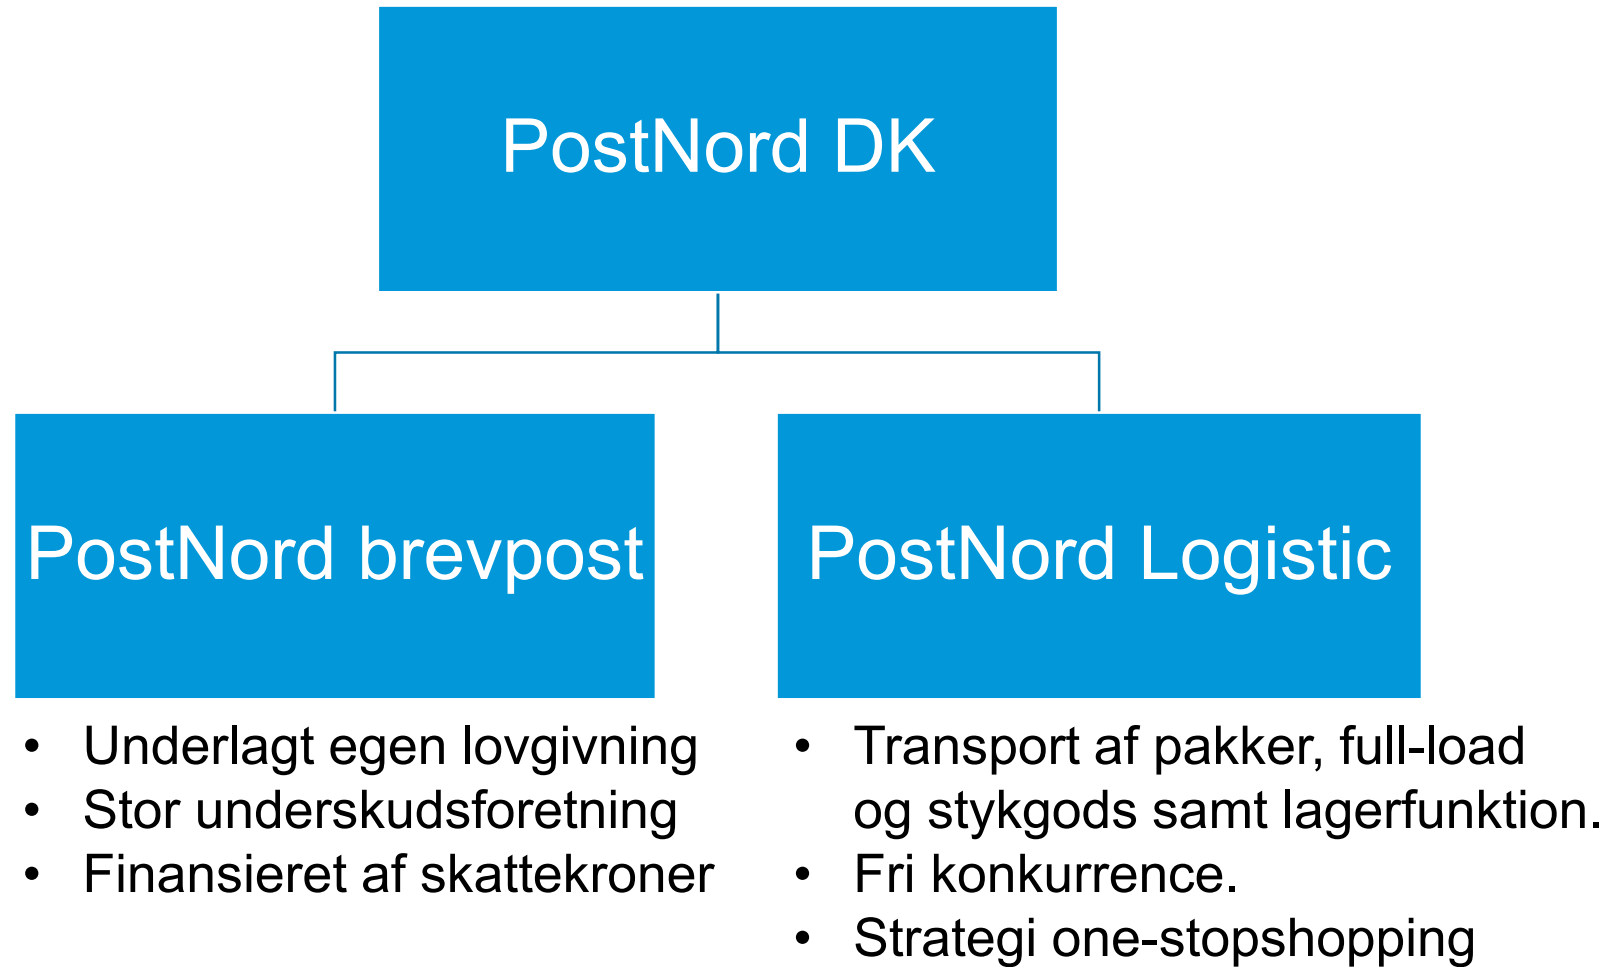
PostNord DK

PostNord brevpost

- Underlagt egen lovgivning
- Stor underskudsforetning
- Finansieret af skattekroner

PostNord Logistic

- Transport af pakker, full-load og stykgods samt lagerfunktion.
- Fri konkurrence.
- Strategi one-stopshopping